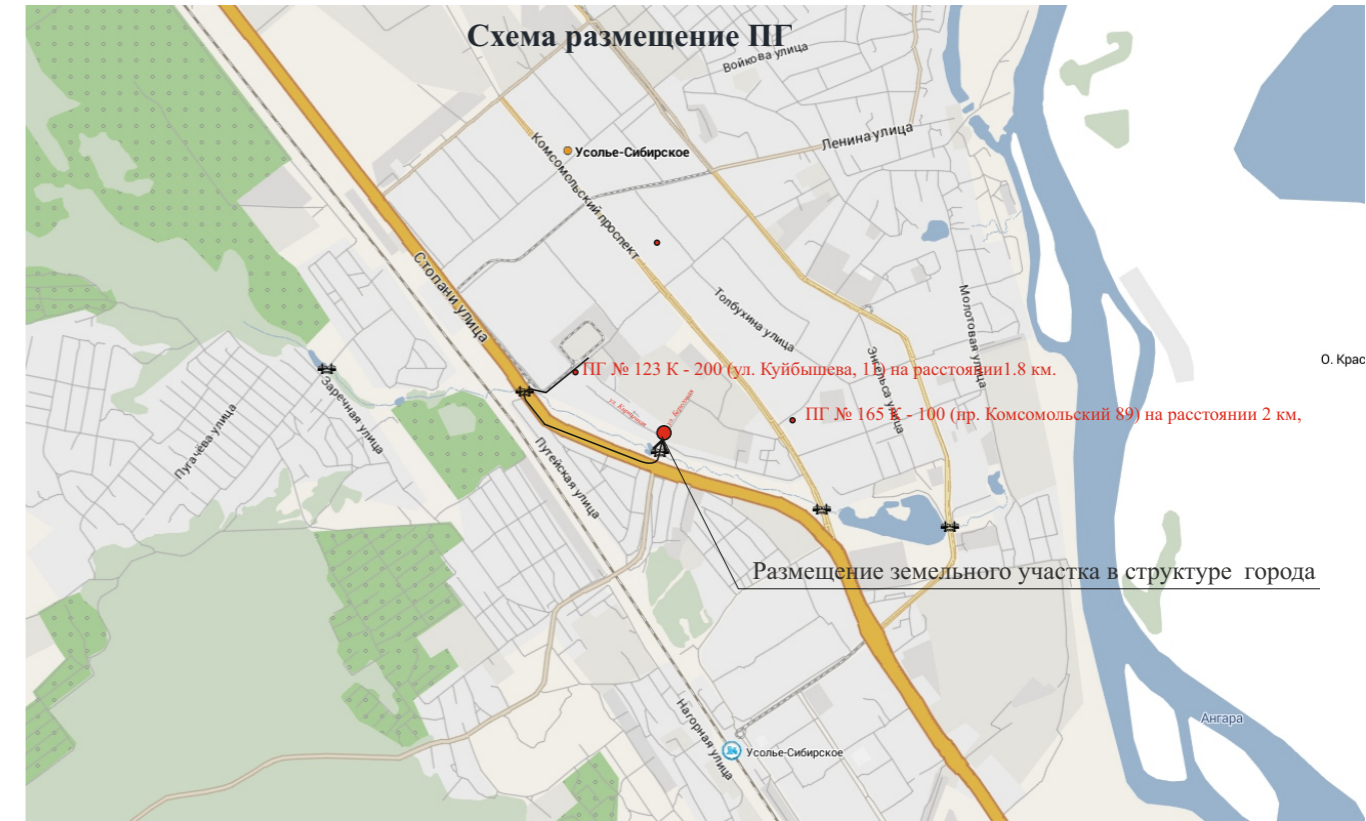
Схема размещение ПГ

Войкова улица

Ленина улица

Усолье-Сибирское

Комсомольский проспект

Толбухина улица

Столапин улица

Энгельса улица

Молотовая улица

О. Крас

ПГ № 123 К - 200 (ул. Куйбышева, 11) на расстоянии1.8 км.

ПГ № 165 К - 100 (пр. Комсомольский 89) на расстоянии 2 км,

ул. Куйбышева

ул. Энгельса

Заречная улица

Пугачёва улица

Путейская улица

Размещение земельного участка в структуре города

Нагорная улица

Усолье-Сибирское

Ангара